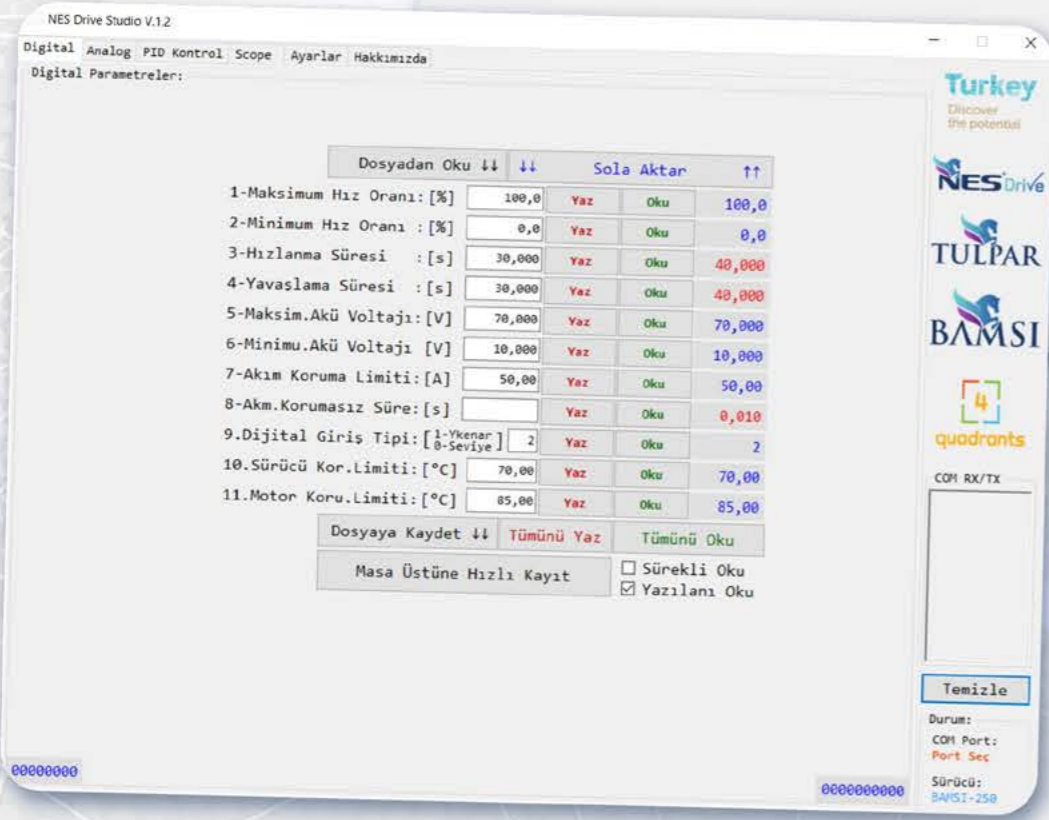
NES Drive Studio V.1.2

Digital Analog PID Kontrol Scope Ayarlar Hakkımızda

Digital Parametreler:

Turkey
Discover the potential

NES Drive

TULPAR

BAMSI

4
quadrants

| Dosyadan Oku ↓↓ | ↓↓ | Sola Aktar | ↑↑ |
|---|---|---|---|
| 1-Maksimum Hız Oranı: [%] | 100,0 | Yaz | Oku | 100,0 |
| 2-Minimum Hız Oranı : [%] | 0,0 | Yaz | Oku | 0,0 |
| 3-Hızlanma Süresi : [s] | 30,000 | Yaz | Oku | 40,000 |
| 4-Yavaşlama Süresi : [s] | 30,000 | Yaz | Oku | 40,000 |
| 5-Maksim.Akü Voltajı: [V] | 70,000 | Yaz | Oku | 70,000 |
| 6-Minimu.Akü Voltajı [V] | 10,000 | Yaz | Oku | 10,000 |
| 7-Akım Koruma Limiti: [A] | 50,00 | Yaz | Oku | 50,00 |
| 8-Akm.Korumasız Süre: [s] | | Yaz | Oku | 0,010 |
| 9.Dijital Giriş Tipi: [1-Ykenar 0-Seviye] | 2 | Yaz | Oku | 2 |
| 10.Sürücü Kor.Limiti: [°C] | 70,00 | Yaz | Oku | 70,00 |
| 11.Motor Koru.Limiti: [°C] | 85,00 | Yaz | Oku | 85,00 |

Dosyaya Kaydet ↓↓ Tümünü Yaz Tümünü Oku

Masa Üstüne Hızlı Kayıt

☐ Sürekli Oku
☑ Yazılanı Oku

COM RX/TX

Temizle

Durum:
COM Port:
Port Seç
Sürücü:
BAMSI-250

00000000

0000000000